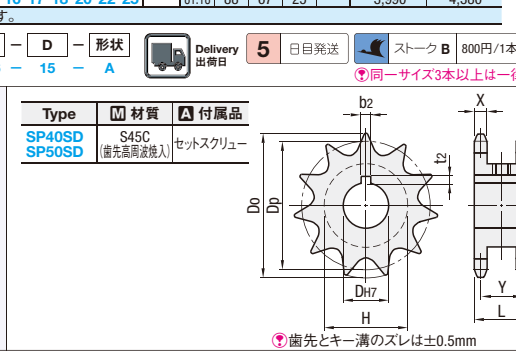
16 17 18 20 22 25 | 01.10 | 88 | 67 | 25 | 3,950 | 4,300
す。

– D – 形状
– 15 – A

Delivery 出荷日 5 日目発送 ストーク B 800円/1本

同一サイズ3本以上は一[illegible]

| Type | M 材質 | A 付属品 |
|---|---|---|
| SP40SD SP50SD | S45C (歯先高周波焼入) | セットスクリュー |

b2
X
t2
Do
Dp
DH7
H
Y
L

歯先とキー溝のズレは±0.5mm